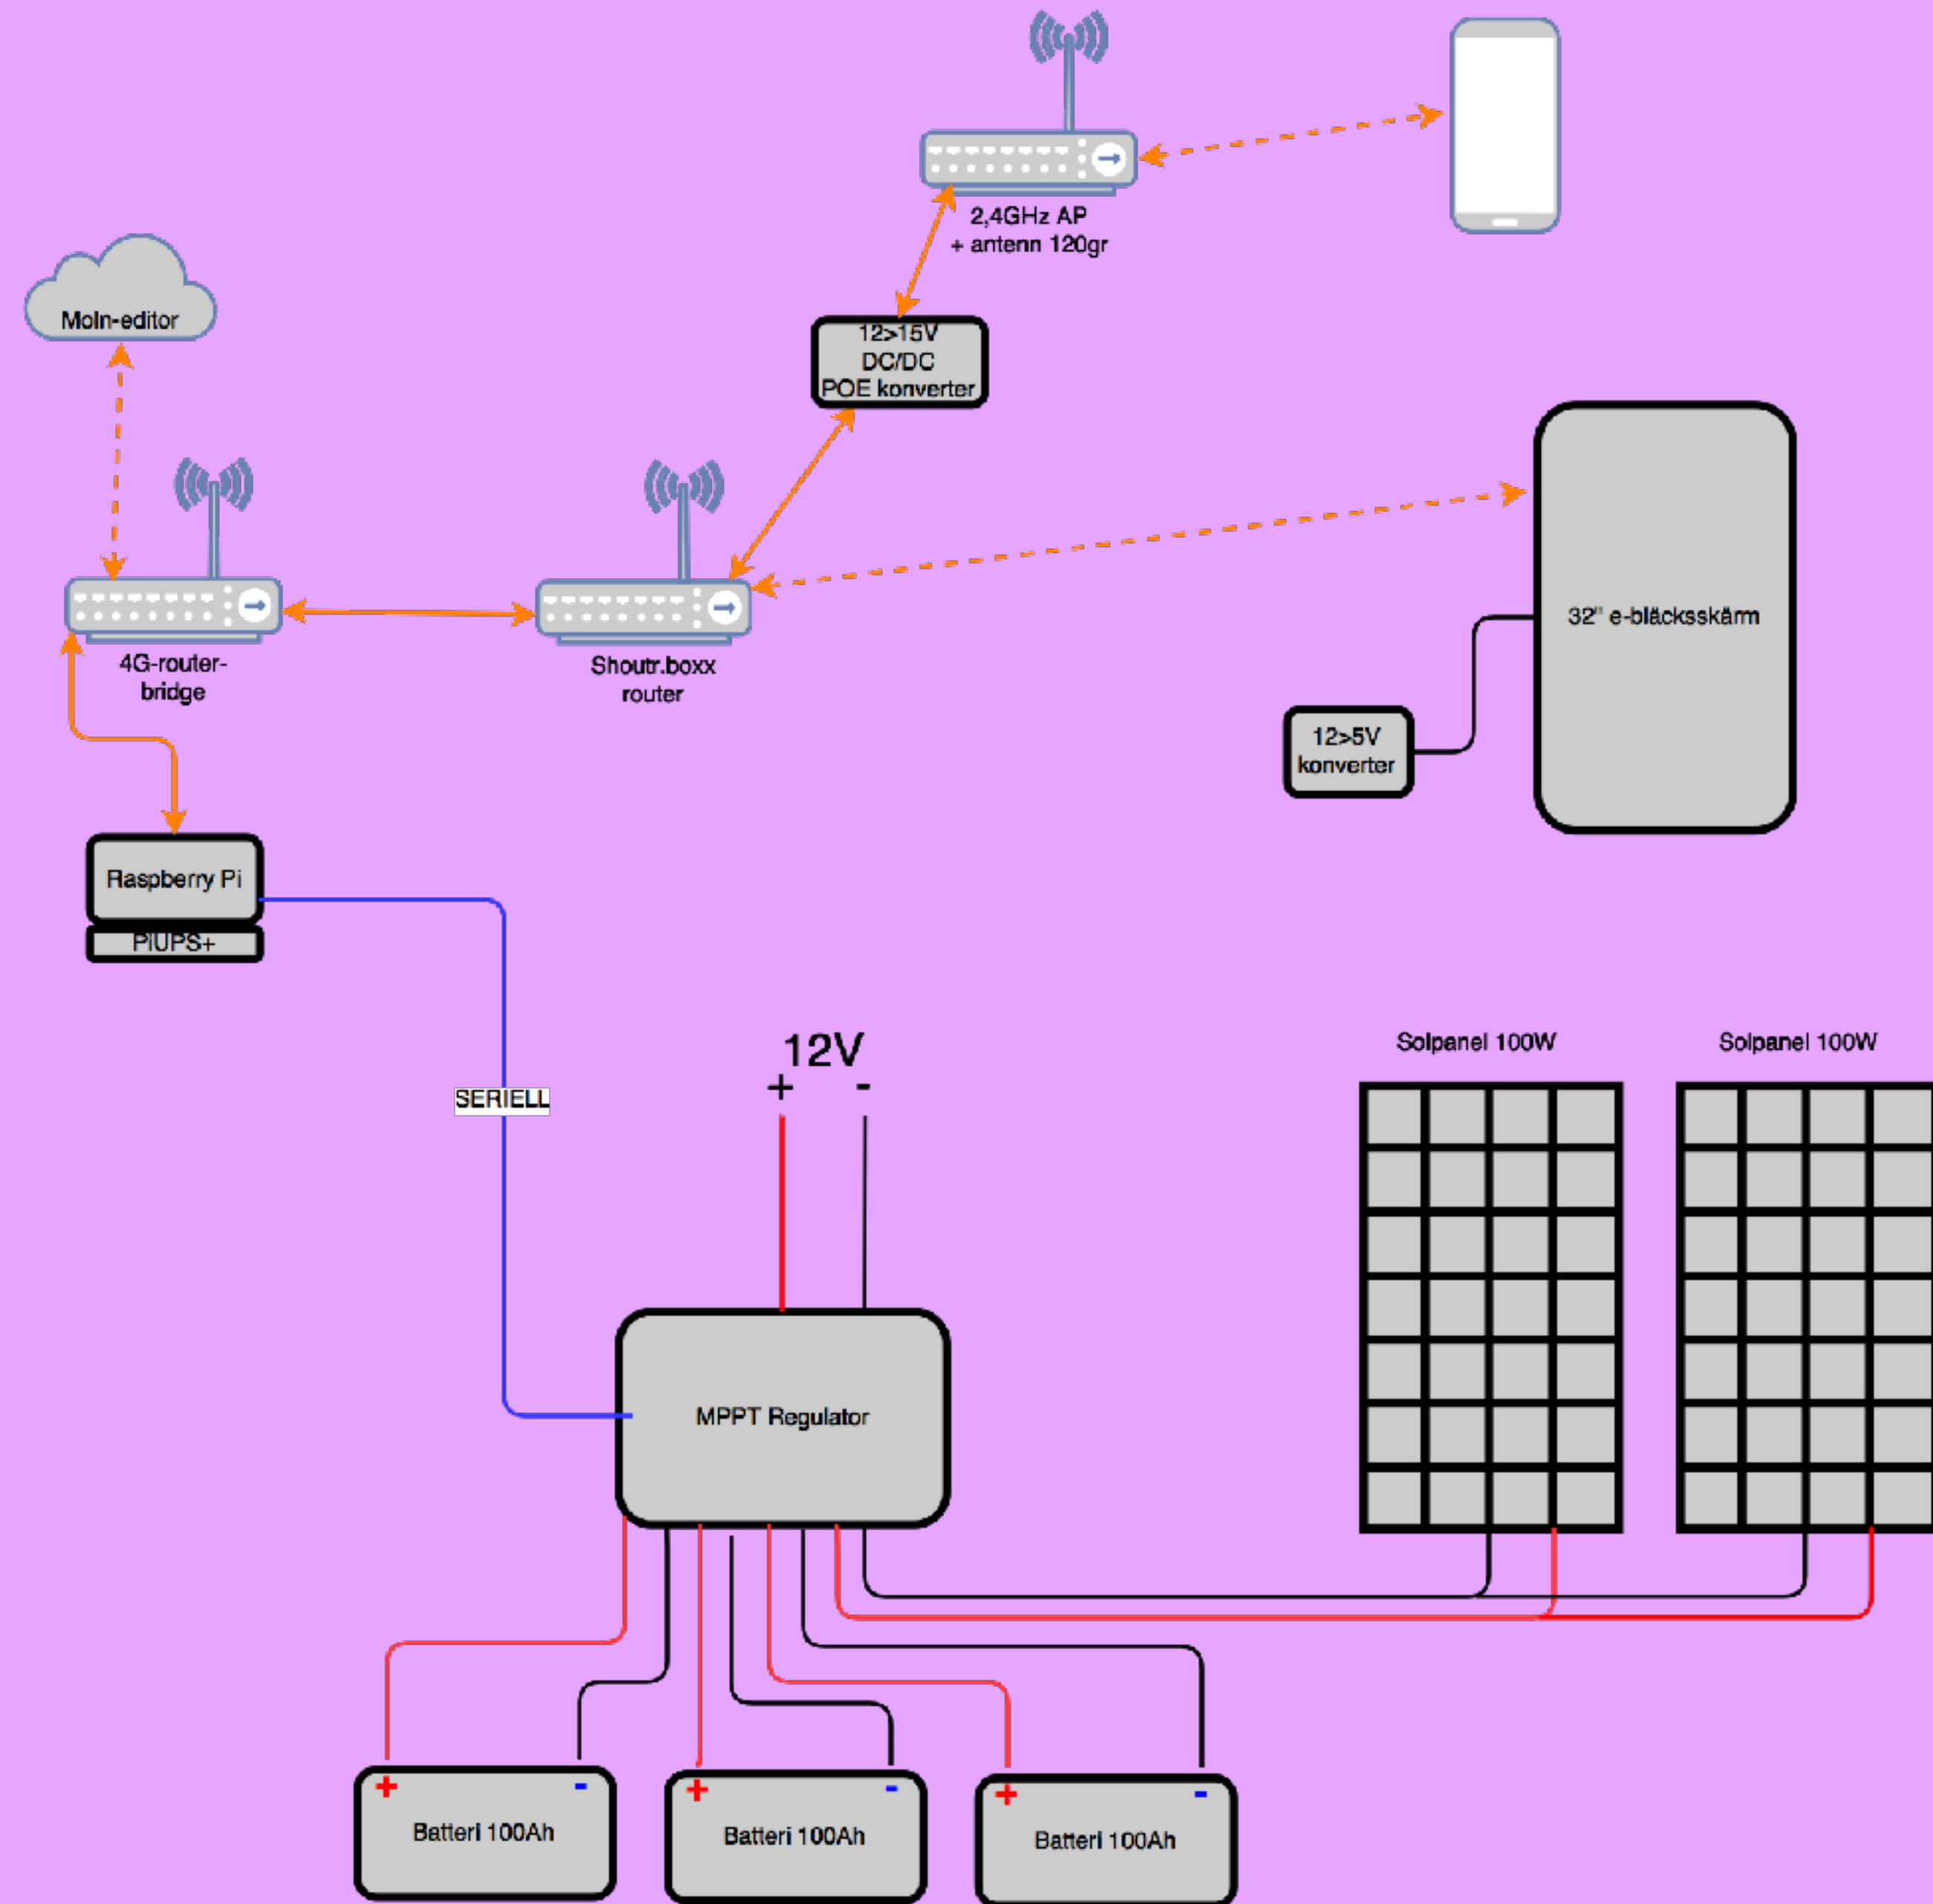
2,4GHz AP
+ antenn 120gr

Moln-editor

12>15V
DC/DC
POE konverter

32" e-bläcksskärm

4G-router-
bridge

Shoutr.boxx
router

12>5V
konverter

Raspberry Pi

PIUPS+

SERIELL

12V
+ -

Solpanel 100W

Solpanel 100W

MPPT Regulator

+ -
Batteri 100Ah

+ -
Batteri 100Ah

+ -
Batteri 100Ah